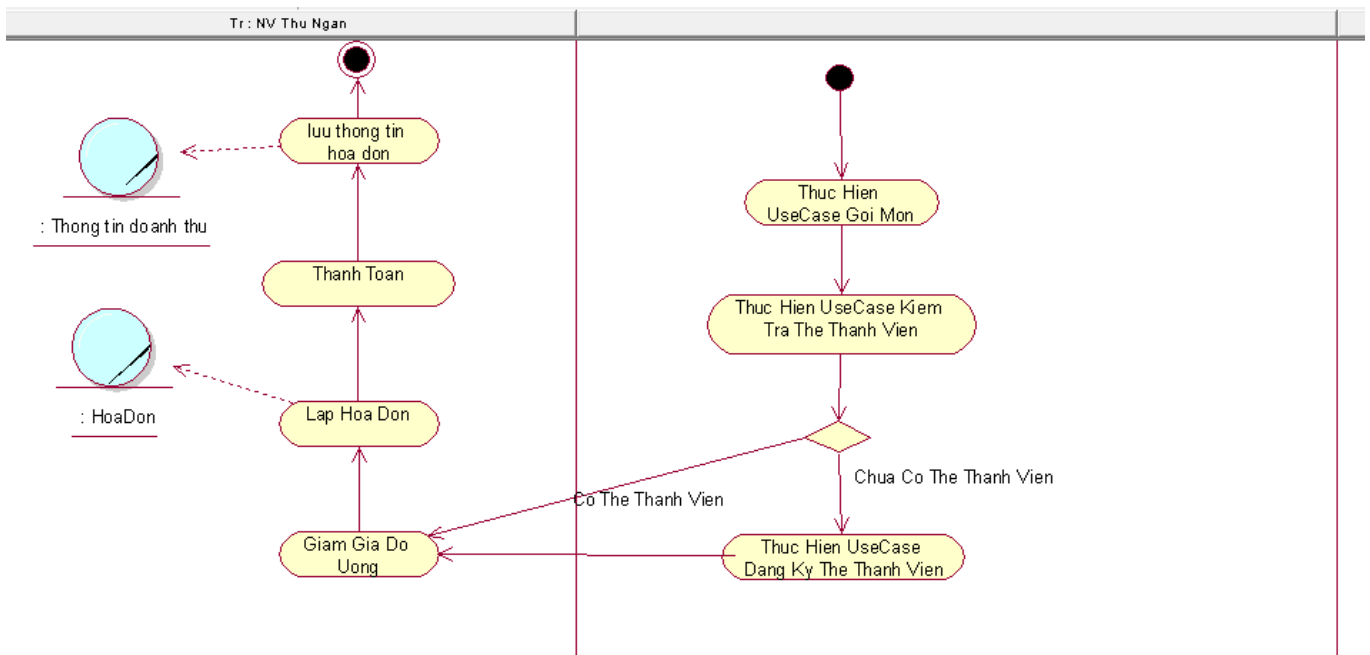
Tr : NV Thu Ngan

luu thong tin hoa don

: Thong tin doanh thu

Thanh Toan

: HoaDon

Lap Hoa Don

Giam Gia Do Uong

Thuc Hien UseCase Goi Mon

Thuc Hien UseCase Kiem Tra The Thanh Vien

Chua Co The Thanh Vien

Co The Thanh Vien

Thuc Hien UseCase Dang Ky The Thanh Vien